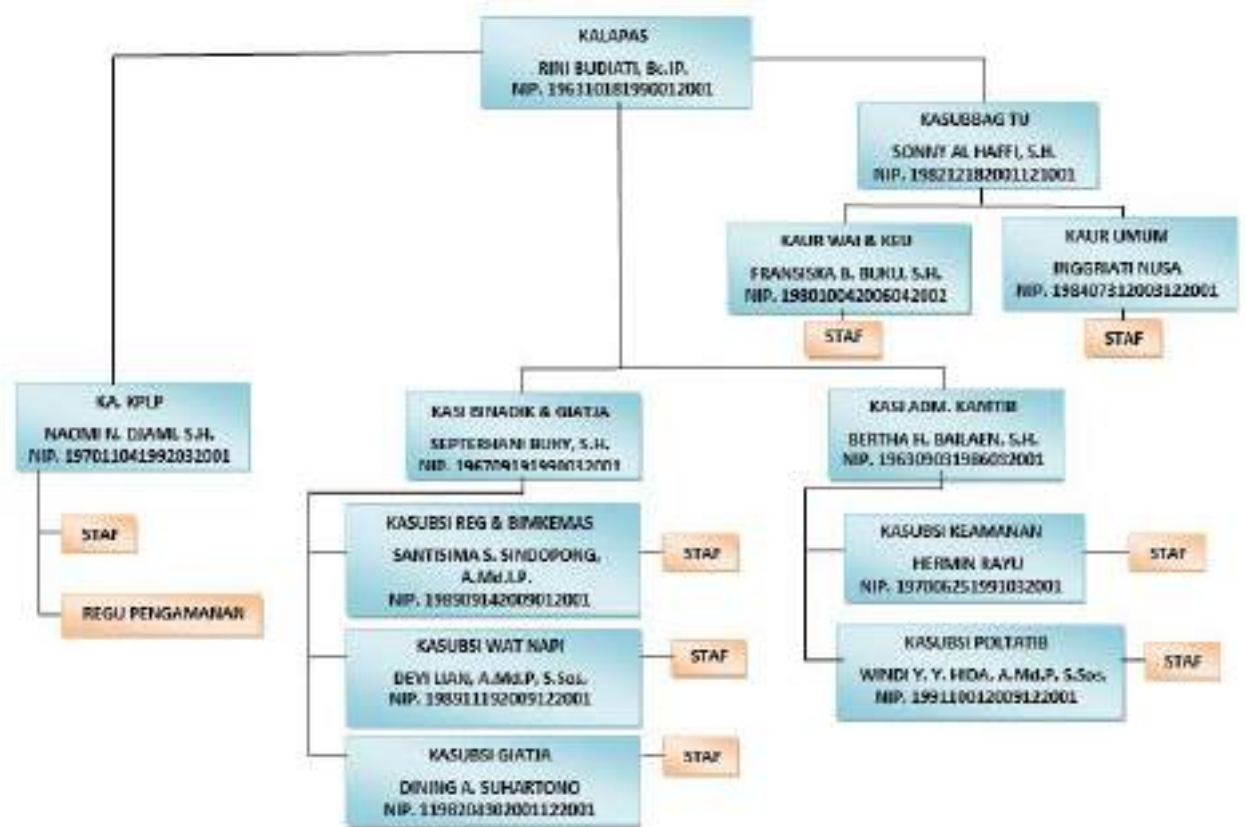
KALAPAS
RINI BUDIATI, Bc.IP.
NIP. 196310181990012001

KASUBBAG TU
SONNY AL HAFFI, S.H.
NIP. 198212182001121001

KAUR WAI & KEU
FRANSISKA B. BUKU, S.H.
NIP. 198010042006042002

STAF

KAUR UMUM
INGGRIATI NUSA
NIP. 198407312008122001

STAF

KA. KPLP
NAOMI N. DIAMI, S.H.
NIP. 197011041992032001

STAF

REGU PENGAMANAN

KASI BINADIK & GIATJA
SEPTERHANI BUKY, S.H.
NIP. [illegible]

KASUBSI REG & BIMKEMAS
SANTISIMA S. SINDOPONG, A.Md.I.P.
NIP. 198909142009012001

STAF

KASUBSI WAT NAPI
DEVI LIAN, A.Md.P, S.Sos.
NIP. 198911192009122001

STAF

KASUBSI GIATJA
DINING A. SUHARTONO
NIP. 1198208302001122001

STAF

KASI ADM. KAMTIB
BERTHA H. BAILAEN, S.H.
NIP. 196309031986032001

KASUBSI KEAMANAN
HERMIN RAYU
NIP. 197006251991032001

STAF

KASUBSI PORTATIB
WINDI Y. Y. HIDA, A.Md.P, S.Sos.
NIP. 199110012009122001

STAF